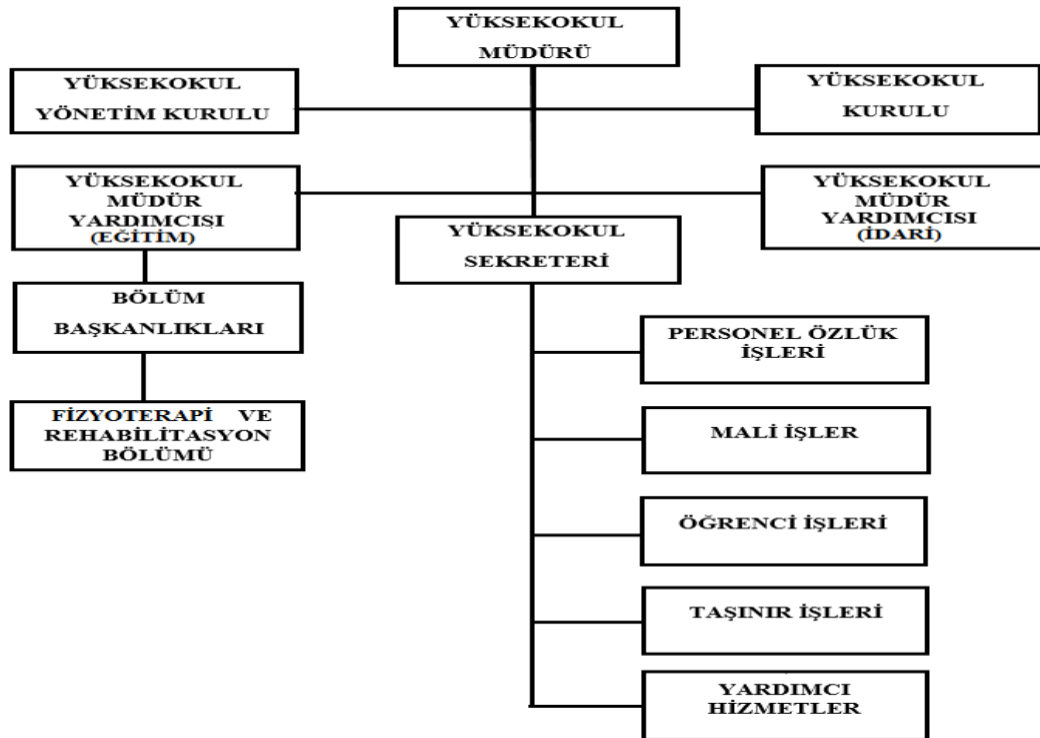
YÜKSEKOKUL MÜDÜRÜ

YÜKSEKOKUL YÖNETİM KURULU

YÜKSEKOKUL KURULU

YÜKSEKOKUL MÜDÜR YARDIMCISI (EĞİTİM)

YÜKSEKOKUL MÜDÜR YARDIMCISI (İDARİ)

YÜKSEKOKUL SEKRETERİ

BÖLÜM BAŞKANLIKLARI

FİZYOTERAPİ VE REHABİLİTASYON BÖLÜMÜ

PERSONEL ÖZLÜK İŞLERİ

MALİ İŞLER

ÖĞRENCİ İŞLERİ

TAŞINIR İŞLERİ

YARDIMCI HİZMETLER